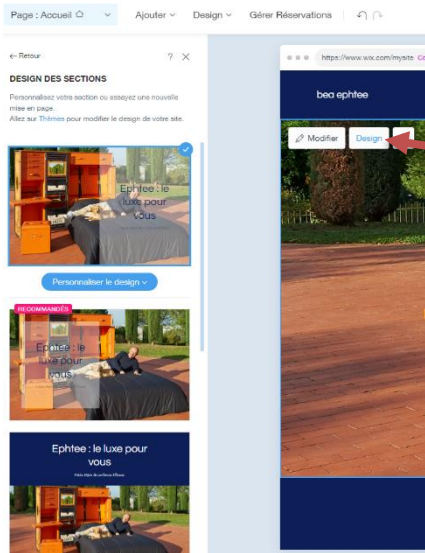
Page : Accueil
Ajouter
Design
Gérer Réservations

← Retour
?
DESIGN DES SECTIONS
Personnalisez votre section ou essayez une nouvelle mise en page.
Allez sur Thèmes pour modifier le design de votre site.

Ephtee : le luxe pour vous

Personnaliser le design

RECOMMANDÉS
Ephtee : le luxe pour vous

Ephtee : le luxe pour vous
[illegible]

https://www.wix.com/mysite
bea ephtee
Modifier
Design